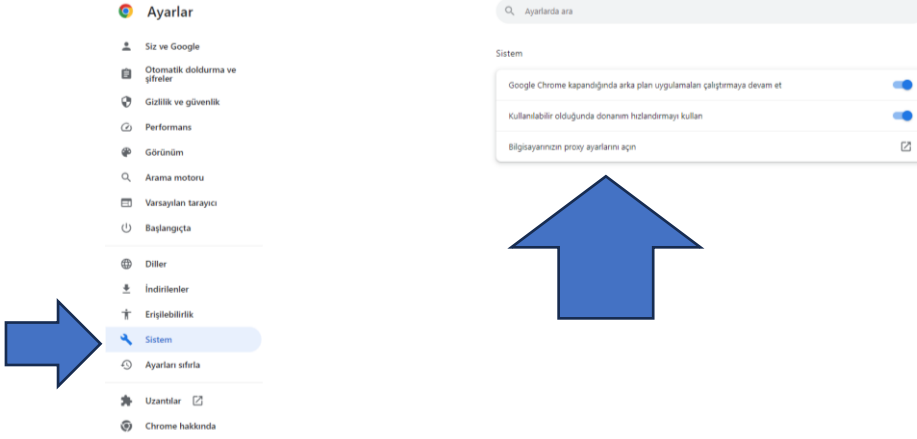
Ayarlar

Siz ve Google

Otomatik doldurma ve şifreler

Gizlilik ve güvenlik

Performans

Görünüm

Arama motoru

Varsayılan tarayıcı

Başlangıçta

Diller

İndirilenler

Erişilebilirlik

Sistem

Ayarları sıfırla

Uzantılar

Chrome hakkında

Ayarlarda ara

Sistem

Google Chrome kapandığında arka plan uygulamaları çalıştırmaya devam et

Kullanılabilir olduğunda donanım hızlandırmayı kullan

Bilgisayarınızın proxy ayarlarını açın